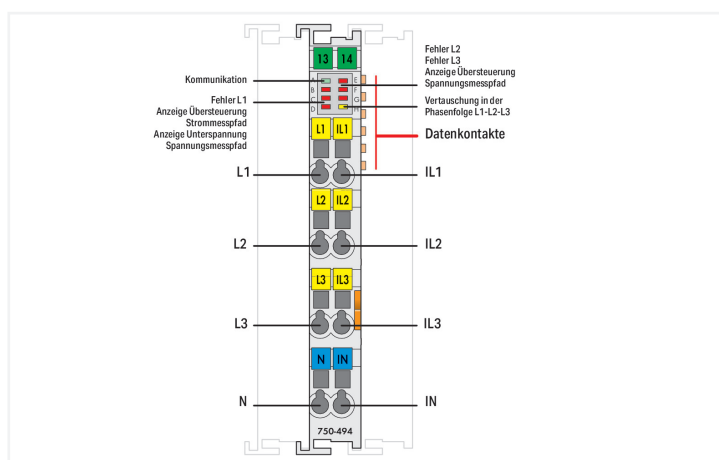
13
14

Kommunikation

Fehler L1
Anzeige Übersteuerung
Strommesspfad
Anzeige Unterspannung
Spannungsmesspfad

A
B
C
D

E
F
G
H

Fehler L2
Fehler L3
Anzeige Übersteuerung
Spannungsmesspfad

Vertauschung in der
Phasenfolge L1-L2-L3

Datenkontakte

L1
IL1

L1
IL1

L2
IL2

L2
IL2

L3
IL3

L3
IL3

N
IN

N
IN

750-494